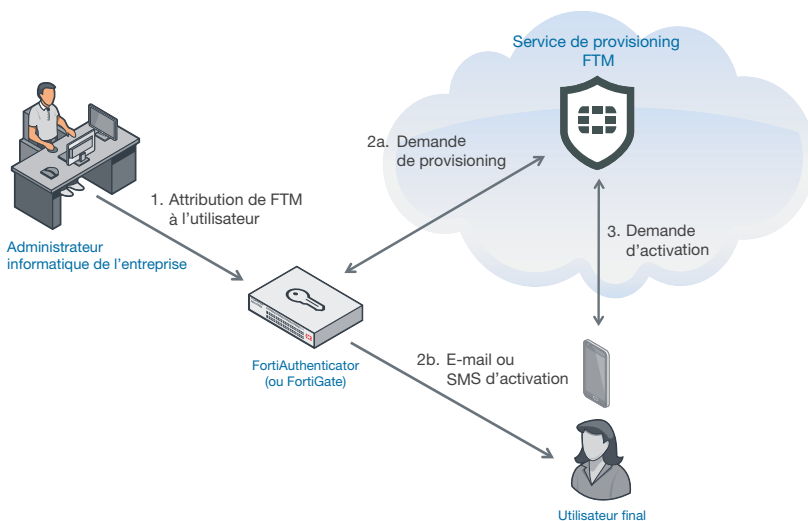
Service de provisioning FTM

Administrateur informatique de l’entreprise

1. Attribution de FTM à l’utilisateur

2a. Demande de provisioning

3. Demande d’activation

FortiAuthenticator (ou FortiGate)

2b. E-mail ou SMS d’activation

Utilisateur final